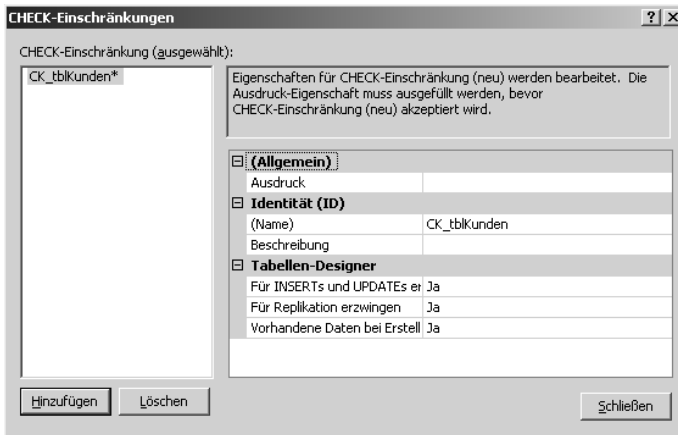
CHECK-Einschränkungen

?| X

CHECK-Einschränkung (ausgewählt):

CK_tblKunden*

Eigenschaften für CHECK-Einschränkung (neu) werden bearbeitet. Die Ausdruck-Eigenschaft muss ausgefüllt werden, bevor CHECK-Einschränkung (neu) akzeptiert wird.

| ⊟ (Allgemein) | |
|---|---|
| Ausdruck | |
| ⊟ Identität (ID) | |
| (Name) | CK_tblKunden |
| Beschreibung | |
| ⊟ Tabellen-Designer | |
| Für INSERTs und UPDATEs er | Ja |
| Für Replikation erzwingen | Ja |
| Vorhandene Daten bei Erstell | Ja |

Hinzufügen

Löschen

Schließen